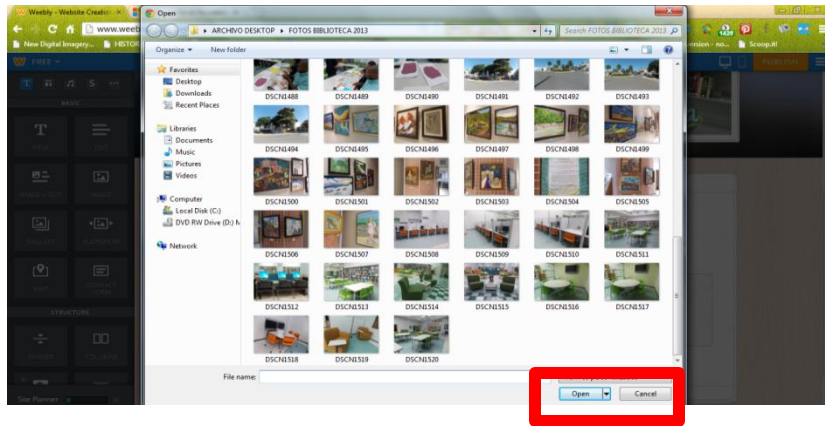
Weebly - Website Creatio
www.weeb
New Digital Imagery...
HISTOR
FREE
BASIC
TITLE
TEXT
IMAGE
GALLERY
SLIDESHOW
MAP
CONTACT FORM
STRUCTURE
DIVIDER
COLUMNS
Site Planner
Open
ARCHIVO DESKTOP ▸ FOTOS BIBLIOTECA 2013
Search FOTOS BIBLIOTECA 2013
Organize ▾
New folder
Favorites
Desktop
Downloads
Recent Places
Libraries
Documents
Music
Pictures
Videos
Computer
Local Disk (C:)
DVD RW Drive (D:) N
Network
DSCN1488
DSCN1489
DSCN1490
DSCN1491
DSCN1492
DSCN1493
DSCN1494
DSCN1495
DSCN1496
DSCN1497
DSCN1498
DSCN1499
DSCN1500
DSCN1501
DSCN1502
DSCN1503
DSCN1504
DSCN1505
DSCN1506
DSCN1507
DSCN1508
DSCN1509
DSCN1510
DSCN1511
DSCN1512
DSCN1513
DSCN1514
DSCN1515
DSCN1516
DSCN1517
DSCN1518
DSCN1519
DSCN1520
File name:
Open
Cancel
1439
ension - no...
Scoop.it!
PUBLISH